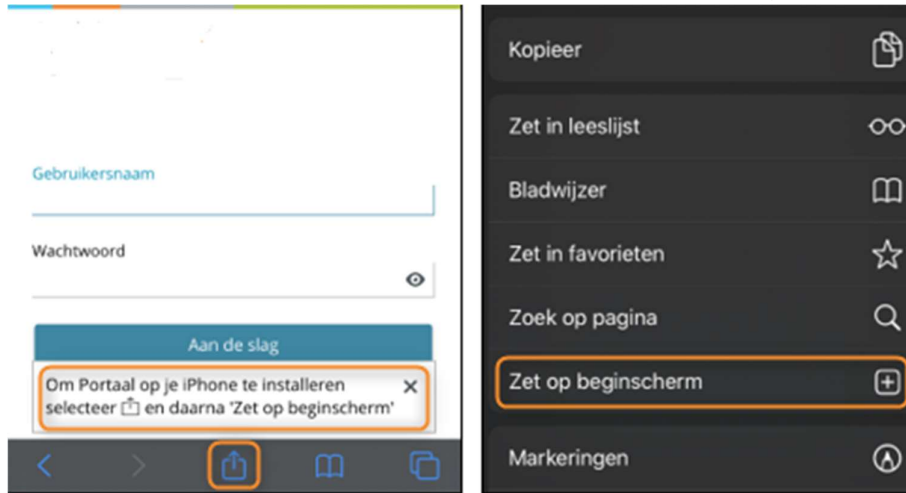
Gebruikersnaam

Wachtwoord

Aan de slag

Om Portaal op je iPhone te installeren selecteer en daarna 'Zet op beginscherm' ×

Kopieer

Zet in leeslijst

Bladwijzer

Zet in favorieten

Zoek op pagina

Zet op beginscherm

Markeringen